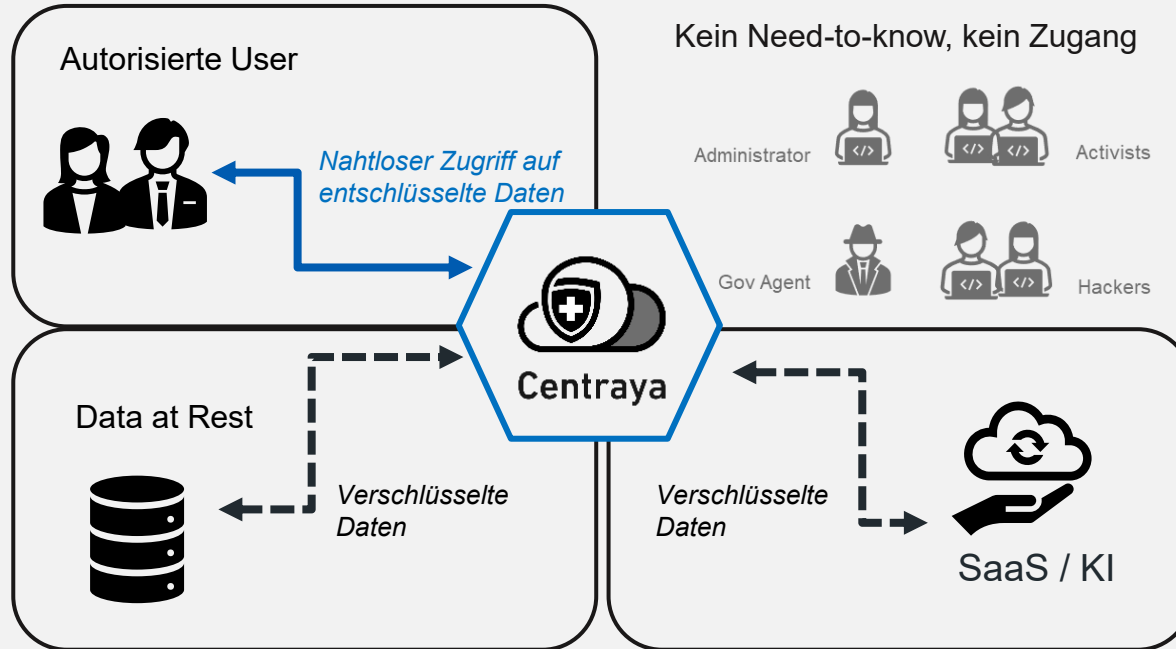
Autorisierte User

Nahtloser Zugriff auf entschlüsselte Daten

Kein Need-to-know, kein Zugang

Administrator

Activists

Gov Agent

Hackers

Centraya

Data at Rest

Verschlüsselte Daten

Verschlüsselte Daten

SaaS / KI